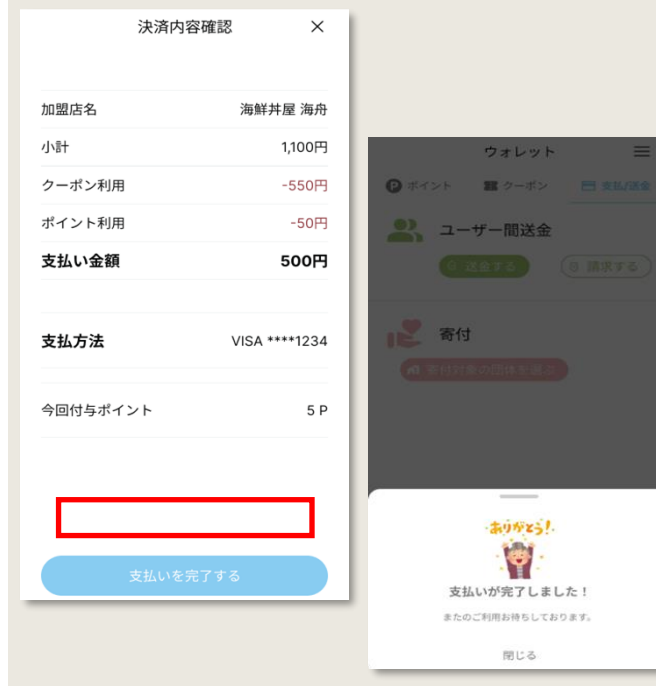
決済内容確認 ×

| 加盟店名 | 海鮮丼屋 海舟 |
|---|---|
| 小計 | 1,100円 |
| クーポン利用 | -550円 |
| ポイント利用 | -50円 |
| 支払い金額 | 500円 |

| 支払方法 | VISA ****1234 |
|---|---|

| 今回付与ポイント | 5 P |
|---|---|

支払いを完了する

ウォレット

ポイント クーポン 支払/送金

ユーザー間送金

送金する 請求する

寄付

寄付対象の団体を選ぶ

ありがとう!

支払いが完了しました！

またのご利用お待ちしております。

閉じる